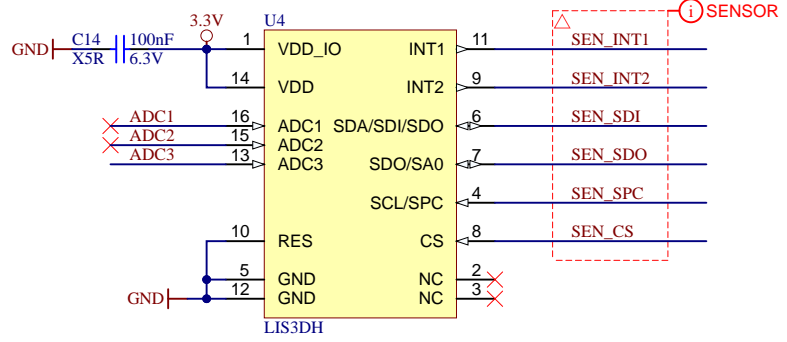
GND
C14
X5R
100nF
6.3V
3.3V
U4
SENSOR
1
VDD_IO
INT1
11
SEN_INT1
14
VDD
INT2
9
SEN_INT2
ADC1
16
ADC1
SDA/SDI/SDO
6
SEN_SDI
ADC2
15
ADC2
ADC3
13
ADC3
SDO/SA0
7
SEN_SDO
SCL/SPC
4
SEN_SPC
10
RES
CS
8
SEN_CS
5
GND
NC
2
GND
12
GND
NC
3
LIS3DH